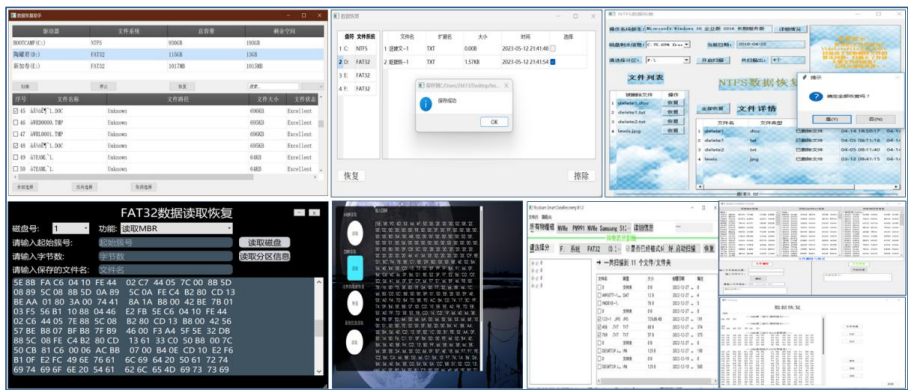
数据恢复软件

| 驱动器 | 文件系统 | 总容量 | 剩余空间 |
|---|---|---|---|
| BOOTCAMP(C:) | NTFS | 930GB | 193GB |
| 陶健专用(I:) | FAT32 | 11GB | 13GB |
| 新加卷(E:) | FAT32 | 1017MB | 1013MB |

| 序号 | 文件名称 | 文件路径 | 文件大小 | 文件状态 |
|---|---|---|---|---|
| 45 | | Unknown | 4096KB | Excellent |
| 46 | | Unknown | 4096KB | Excellent |
| 47 | | Unknown | 4096KB | Excellent |
| 48 | | Unknown | 4096KB | Excellent |
| 49 | | Unknown | 4096KB | Excellent |
| 50 | | Unknown | 64KB | Excellent |
| 51 | | Unknown | 64KB | Excellent |
| 52 | | Unknown | 64KB | Excellent |

数据恢复

| 盘符 | 文件系统 |
|---|---|
| 1 C: | NTFS |
| 2 D: | FAT32 |
| 3 E: | FAT32 |
| 4 F: | FAT32 |

| 文件名 | 扩展名 | 大小 | 时间 | 选择 |
|---|---|---|---|---|
| 1 这是文~1 | TXT | 0.00B | 2023-05-12 21:41:46 | |
| 2 坚固韧~1 | TXT | 1.57KB | 2023-05-12 21:41:54 | |

保存成功

OK

恢复

擦除

NTFS数据恢复

文件列表

文件详情

提示

确定全部恢复吗？

FAT32数据读取恢复

磁盘号: 1 功能: 读取MBR

请输入起始扇号: 起始扇号

读取磁盘

请输入字节数: 字节数

读取分区信息

请输入保存的文件名: 文件名

5E 8B FA C6 04 10 FE 44 02 C7 44 05 7C 00 8B 5D
08 89 5C 08 8B 5D 0A 89 5C 0A FE C4 B2 80 CD 13
8E AA 01 80 3A 00 74 41 8A 1A B8 00 42 BE 7B 01
03 F5 56 B1 10 88 04 46 E2 FB 5E C6 04 10 FE 44
02 C6 44 05 7E 8B 5C 08 B2 80 CD 13 B8 00 42 56
57 BE B8 07 BF B8 7F B9 46 00 F3 A4 5F 5E 32 DB
88 5C 08 FE C4 B2 80 CD 13 61 33 C0 50 B8 00 7C
50 CB 81 C6 00 06 AC B8 07 00 B4 0E CD 10 E2 F6
B1 0F E2 FE 49 6E 76 61 6C 69 64 20 50 61 72 74
69 74 69 6F 6E 20 54 61 62 6C 65 4D 69 73 73 69

数据恢复